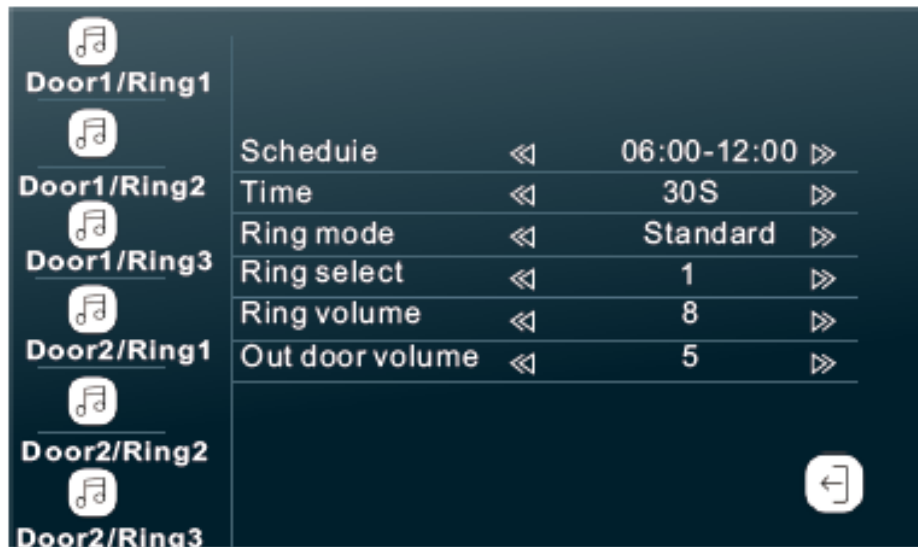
Door1/Ring1

Door1/Ring2

Door1/Ring3

Door2/Ring1

Door2/Ring2

Door2/Ring3

| | | | |
|---|---|---|---|
| Scheduie | ≪ | 06:00-12:00 | ≫ |
| Time | ≪ | 30S | ≫ |
| Ring mode | ≪ | Standard | ≫ |
| Ring select | ≪ | 1 | ≫ |
| Ring volume | ≪ | 8 | ≫ |
| Out door volume | ≪ | 5 | ≫ |